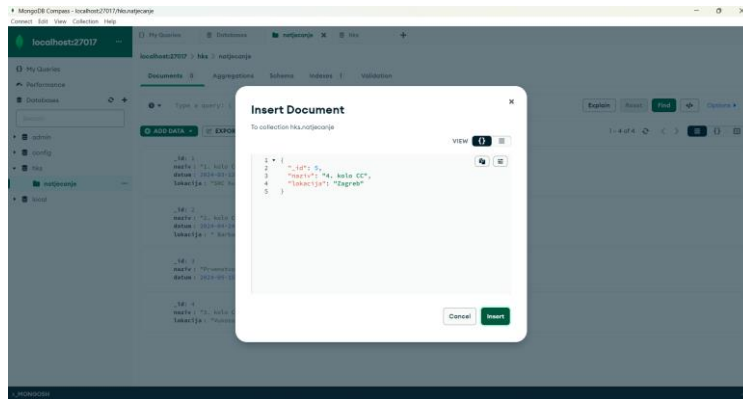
MongoDB Compass - localhost:27017/hks.natjecanje
Connect Edit View Collection Help

localhost:27017

My Queries
Performance
Databases
admin
config
hks
natjecanje
local

My Queries | Databases | natjecanje | hks

localhost:27017 > hks > natjecanje

Documents 3 | Aggregations | Schema | Indexes 1 | Validation

Type a query: { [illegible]

ADD DATA | EXPORT

Explain | Reset | Find | Options

1 – 4 of 4

_id: 1
naziv: "1. kolo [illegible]
datum: 2024-03-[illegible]
lokacija: "SRC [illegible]

_id: 2
naziv: "2. kolo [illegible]
datum: 2024-04-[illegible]
lokacija: " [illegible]

_id: 3
naziv: "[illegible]
datum: 2024-05-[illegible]

_id: 4
naziv: "3. kolo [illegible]
lokacija: "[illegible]

Insert Document
To collection hks.natjecanje

VIEW

1 {
2   "_id": 5,
3   "naziv": "4. kolo CC",
4   "lokacija": "Zagreb"
5 }

Cancel | Insert

>_MONGOSH